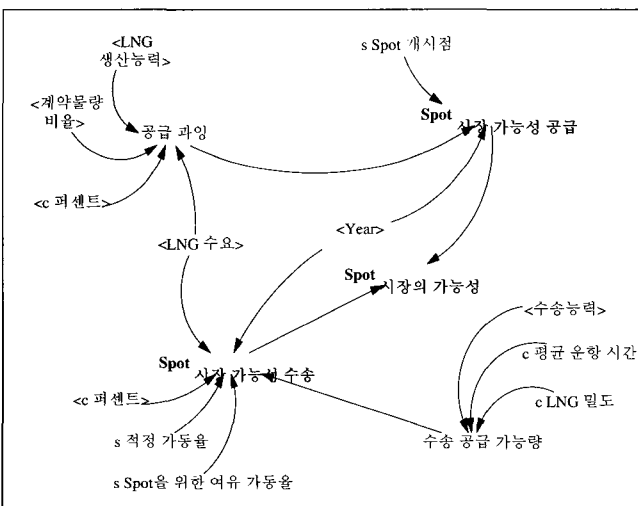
<LNG
생산능력>

s Spot 개시점

<계약물량
비율>

공급 과잉

Spot
시장 가능성 공급

<c 퍼센트>

<LNG 수요>

<Year>

Spot
시장의 가능성

<수송능력>

Spot
시장 가능성 수송

c 평균 운항 시간

<c 퍼센트>

c LNG 밀도

s 적정 가동율

수송 공급 가능량

s Spot을 위한 여유 가동율